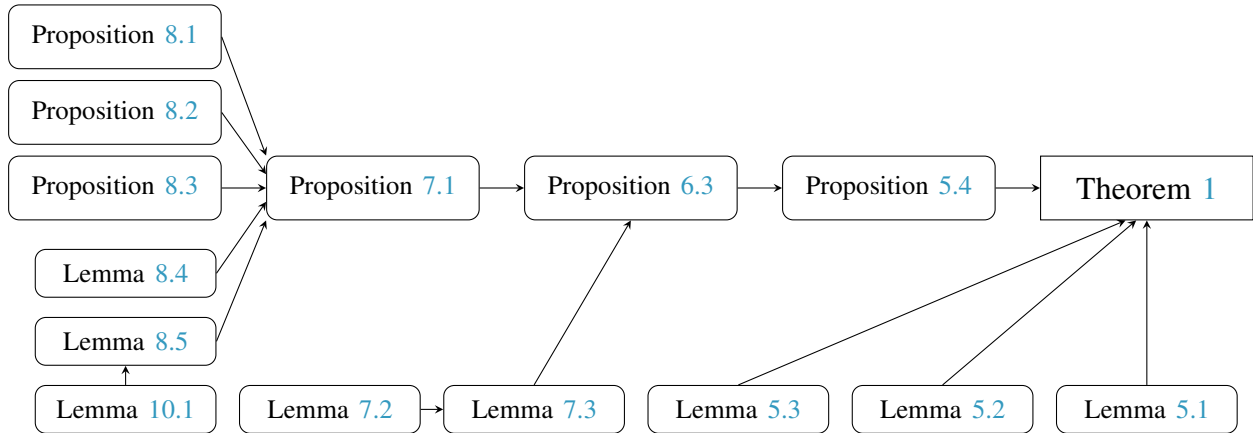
Proposition 8.1

Proposition 8.2

Proposition 8.3

Lemma 8.4

Lemma 8.5

Lemma 10.1

Proposition 7.1

Proposition 6.3

Proposition 5.4

Theorem 1

Lemma 7.2

Lemma 7.3

Lemma 5.3

Lemma 5.2

Lemma 5.1